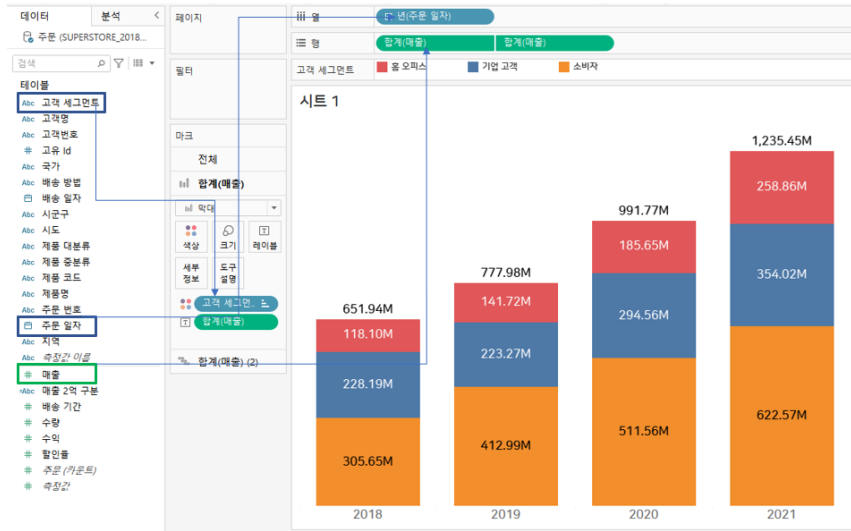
데이터 분석 <
주문 (SUPERSTORE_2018...
검색
테이블
Abc 고객 세그먼트
Abc 고객명
Abc 고객번호
# 고유 Id
Abc 국가
Abc 배송 방법
배송 일자
Abc 시군구
Abc 시도
Abc 제품 대분류
Abc 제품 중분류
Abc 제품 코드
Abc 제품명
Abc 주문 번호
주문 일자
Abc 지역
Abc 측정값 이름
# 매출
Abc 매출 2억 구분
# 배송 기간
# 수량
# 수익
# 할인율
# 주문 (카운트)
# 측정값

페이지
필터
마크
전체
합계(매출)
막대
색상 크기 레이블
세부 정보 도구 설명
고객 세그먼... 
합계(매출)
합계(매출) (2)

열 년(주문 일자)
행 합계(매출) 합계(매출)
고객 세그먼트 홈 오피스 기업 고객 소비자

시트 1

| | 2018 | 2019 | 2020 | 2021 |
|---|---|---|---|---|
| 합계 | 651.94M | 777.98M | 991.77M | 1,235.45M |
| 홈 오피스 | 118.10M | 141.72M | 185.65M | 258.86M |
| 기업 고객 | 228.19M | 223.27M | 294.56M | 354.02M |
| 소비자 | 305.65M | 412.99M | 511.56M | 622.57M |